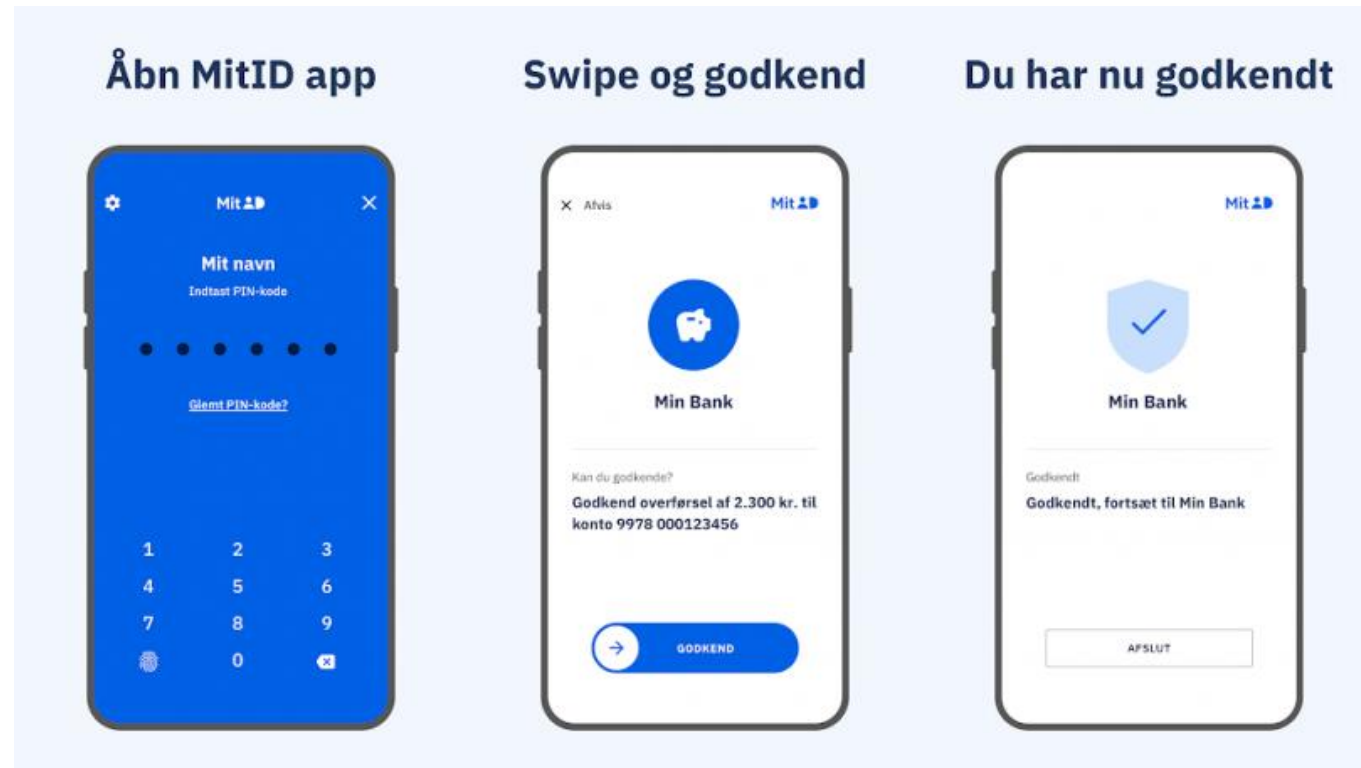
Åbn MitID app

MitID

Mit navn
Indtast PIN-kode

Glemt PIN-kode?

1 2 3
4 5 6
7 8 9
0

Swipe og godkend

Afvis

MitID

Min Bank

Kan du godkende?
Godkend overførsel af 2.300 kr. til konto 9978 000123456

GODKEND

Du har nu godkendt

MitID

Min Bank

Godkendt
Godkendt, fortsæt til Min Bank

AFSLUT